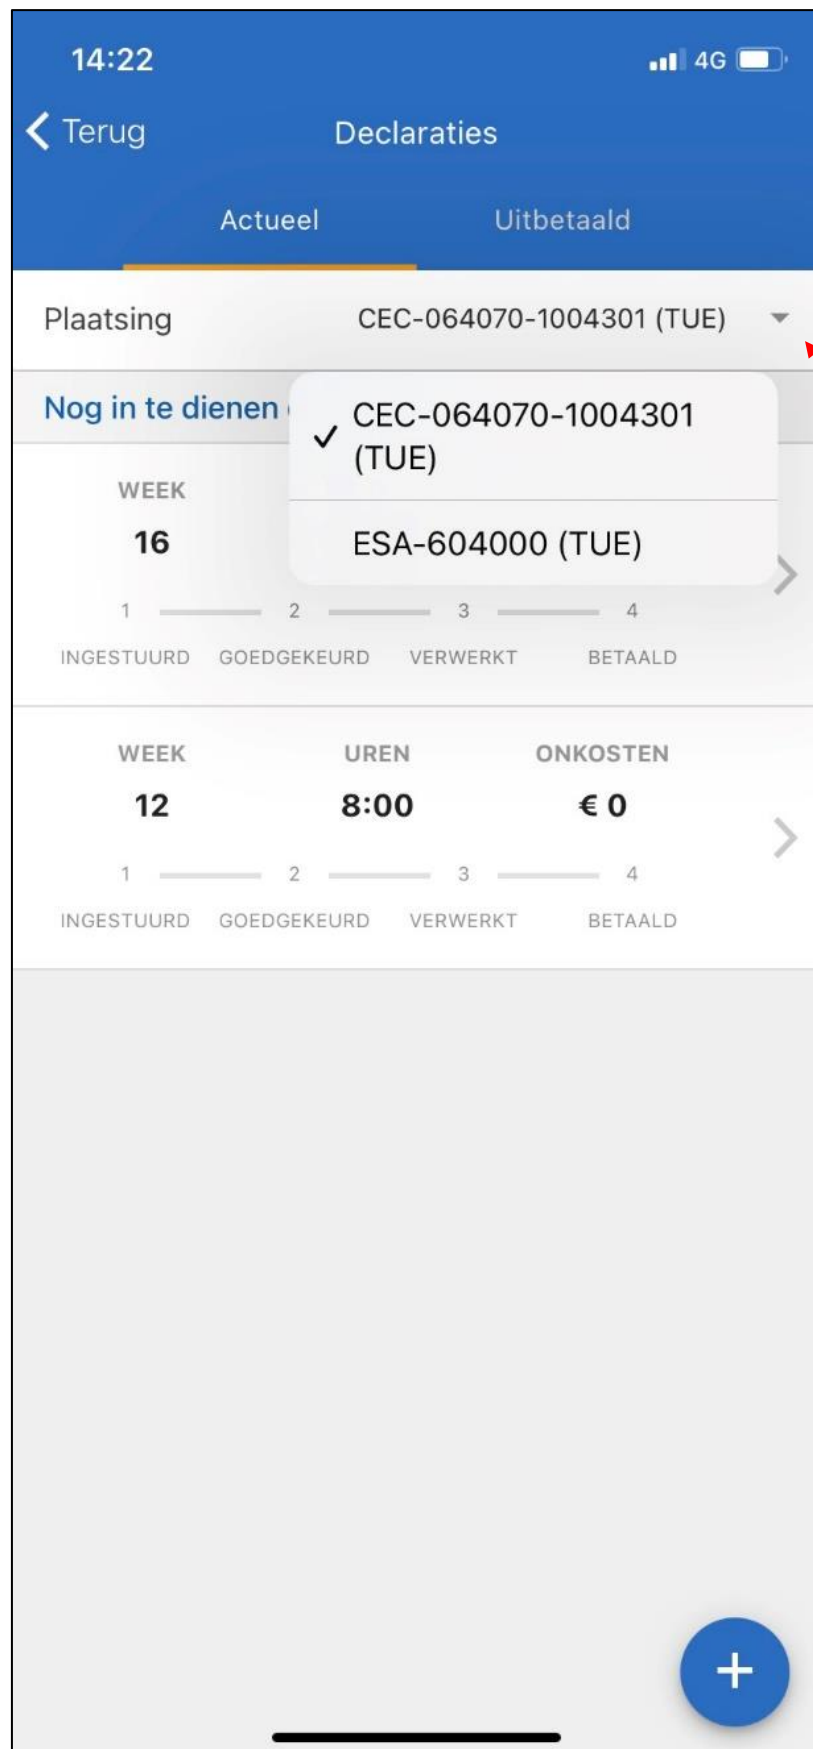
14:22

4G

Terug

Declaraties

Actueel

Uitbetaald

Plaatsing

CEC-064070-1004301 (TUE)

Nog in te dienen

✓ CEC-064070-1004301 (TUE)

ESA-604000 (TUE)

WEEK

16

1 2 3 4

INGESTUURD GOEDGEKEURD VERWERKT BETAALD

WEEK

12

UREN

8:00

ONKOSTEN

€ 0

1 2 3 4

INGESTUURD GOEDGEKEURD VERWERKT BETAALD

+